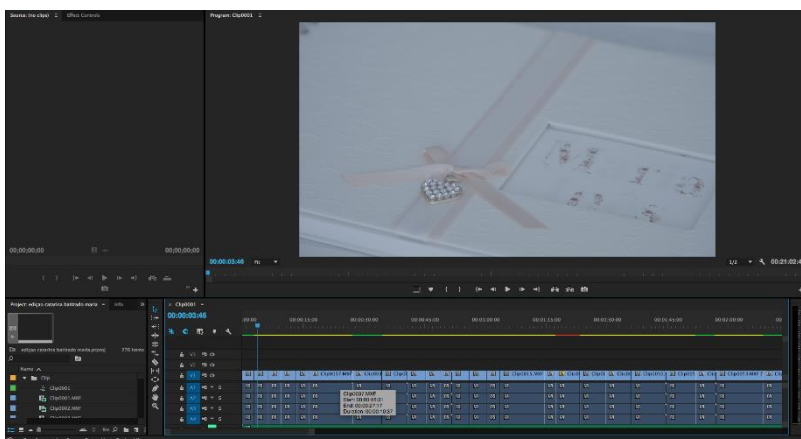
Source: (no clips) Effect Controls

Program: Clip0001

00;00;00;00

00;00;00;00

00:00:03:46 Fit

1/2

00:21:02:4

Project: edição catarina batizado maria Info

edição catarina batizado maria.prproj 170 items

Name

Clip

Clip0001

Clip0001.MXF

Clip0002.MXF

Clip0001

00:00:03:46

00:00

00:00:15:00

00:00:30:00

00:00:45:00

00:01:00:00

00:01:15:00

00:01:30:00

00:01:45:00

00:02:00:00

V3

V2

V1

A1

A2

A3

A4

Clip0001.MXF

Clip0002.MXF

Clip0007.MXF
Start: 00:00:05:01
End: 00:00:27:17
Duration: 00:00:19:57